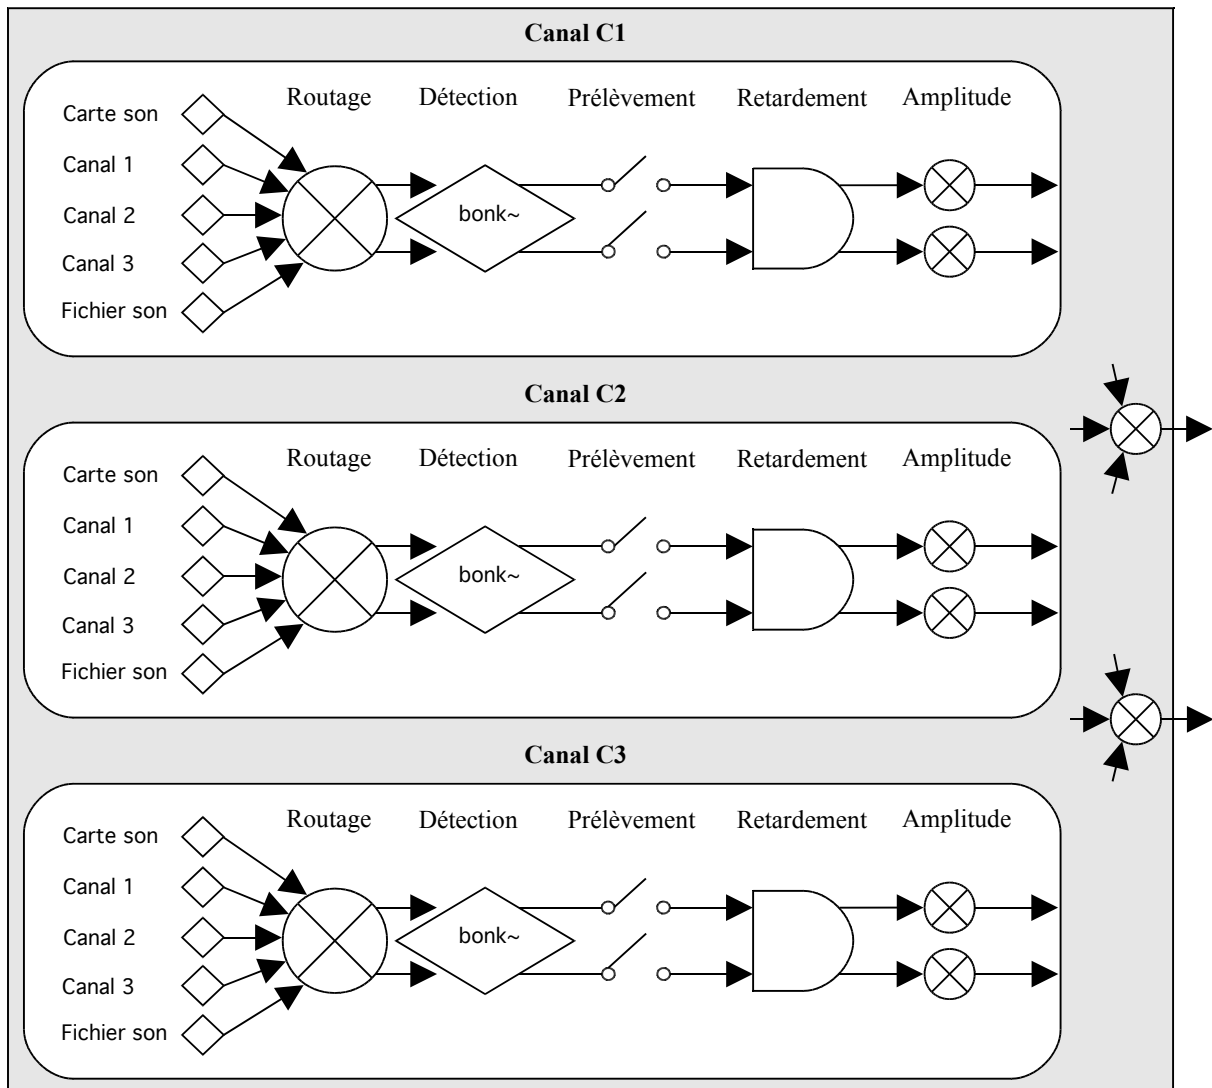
Canal C1

Carte son
Canal 1
Canal 2
Canal 3
Fichier son

Routage Détection Prélèvement Retardement Amplitude

bonk~

Canal C2

Carte son
Canal 1
Canal 2
Canal 3
Fichier son

Routage Détection Prélèvement Retardement Amplitude

bonk~

Canal C3

Carte son
Canal 1
Canal 2
Canal 3
Fichier son

Routage Détection Prélèvement Retardement Amplitude

bonk~